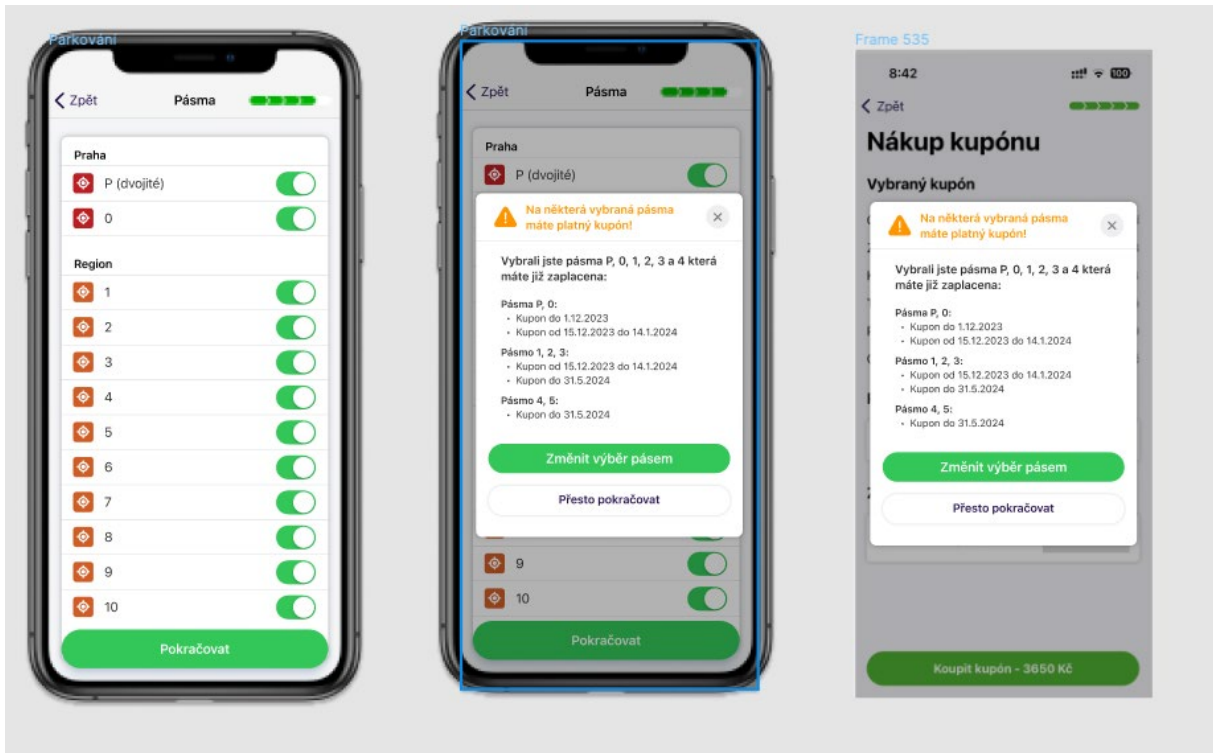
Parkování

Zpět
Pásma

Praha
P (dvojité)
0

Region
1
2
3
4
5
6
7
8
9
10

Pokračovat

Parkování

Zpět
Pásma

Praha
P (dvojité)

Na některá vybraná pásma máte platný kupón!

Vybrali jste pásma P, 0, 1, 2, 3 a 4 která máte již zaplacena:

Pásma P, 0:
• Kupon do 1.12.2023
• Kupon od 15.12.2023 do 14.1.2024

Pásmo 1, 2, 3:
• Kupon od 15.12.2023 do 14.1.2024
• Kupon do 31.5.2024

Pásmo 4, 5:
• Kupon do 31.5.2024

Změnit výběr pásem

Přesto pokračovat

9
10

Pokračovat

Frame 535

8:42

Zpět

Nákup kupónu

Vybraný kupón

Na některá vybraná pásma máte platný kupón!

Vybrali jste pásma P, 0, 1, 2, 3 a 4 která máte již zaplacena:

Pásma P, 0:
• Kupon do 1.12.2023
• Kupon od 15.12.2023 do 14.1.2024

Pásmo 1, 2, 3:
• Kupon od 15.12.2023 do 14.1.2024
• Kupon do 31.5.2024

Pásmo 4, 5:
• Kupon do 31.5.2024

Změnit výběr pásem

Přesto pokračovat

Koupit kupón - 3650 Kč